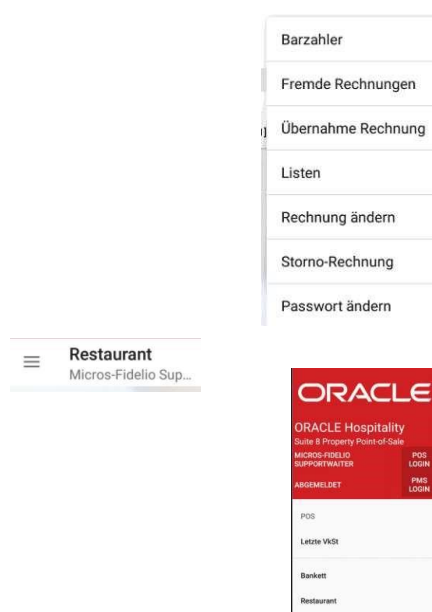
Barzahler

Fremde Rechnungen

Übernahme Rechnung

Listen

Rechnung ändern

Storno-Rechnung

Passwort ändern

Restaurant
Micros-Fidelio Sup...

ORACLE

ORACLE Hospitality
Suite 8 Property Point-of-Sale

MICROS-FIDELIO SUPPORTWAITER

POS LOGIN

ABGEMELDET

PMS LOGIN

POS

Letzte VkSt

Bankett

Restaurant